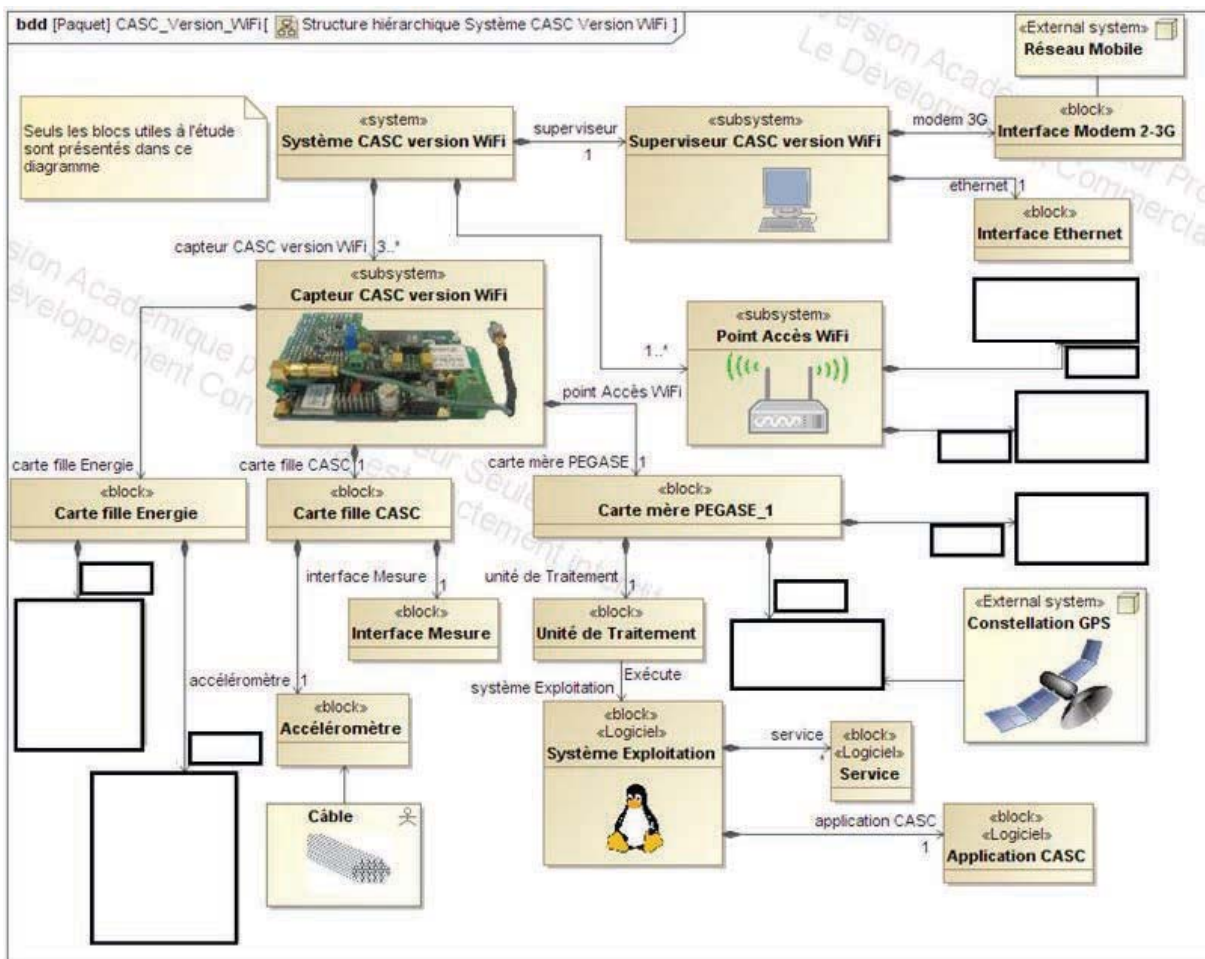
bdd [Paquet] CASC_Version_WiFi [ Structure hiérarchique Système CASC Version WiFi ]

Version Académique
Le Développement Commercial
Version Académique
Développement Commercial est interdit
Seulement ... Seulement interdit

«External system»
Réseau Mobile

Seuls les blocs utiles à l'étude sont présentés dans ce diagramme

«system»
Système CASC version WiFi

superviseur
1

«subsystem»
Superviseur CASC version WiFi

modem 3G

«block»
Interface Modem 2-3G

ethernet 1

«block»
Interface Ethernet

capteur CASC version WiFi 3..*

«subsystem»
Capteur CASC version WiFi

«subsystem»
Point Accès WiFi

1..*

point Accès WiFi

carte fille Energie

carte fille CASC 1

carte mère PEGASE 1

«block»
Carte fille Energie

«block»
Carte fille CASC

«block»
Carte mère PEGASE_1

interface Mesure 1

«block»
Interface Mesure

unité de Traitement 1

«block»
Unité de Traitement

«External system»
Constellation GPS

accéléromètre 1

«block»
Accéléromètre

Exécute
système Exploitation

«block»
«Logiciel»
Système Exploitation

service
*

«block»
«Logiciel»
Service

Câble

application CASC
1

«block»
«Logiciel»
Application CASC